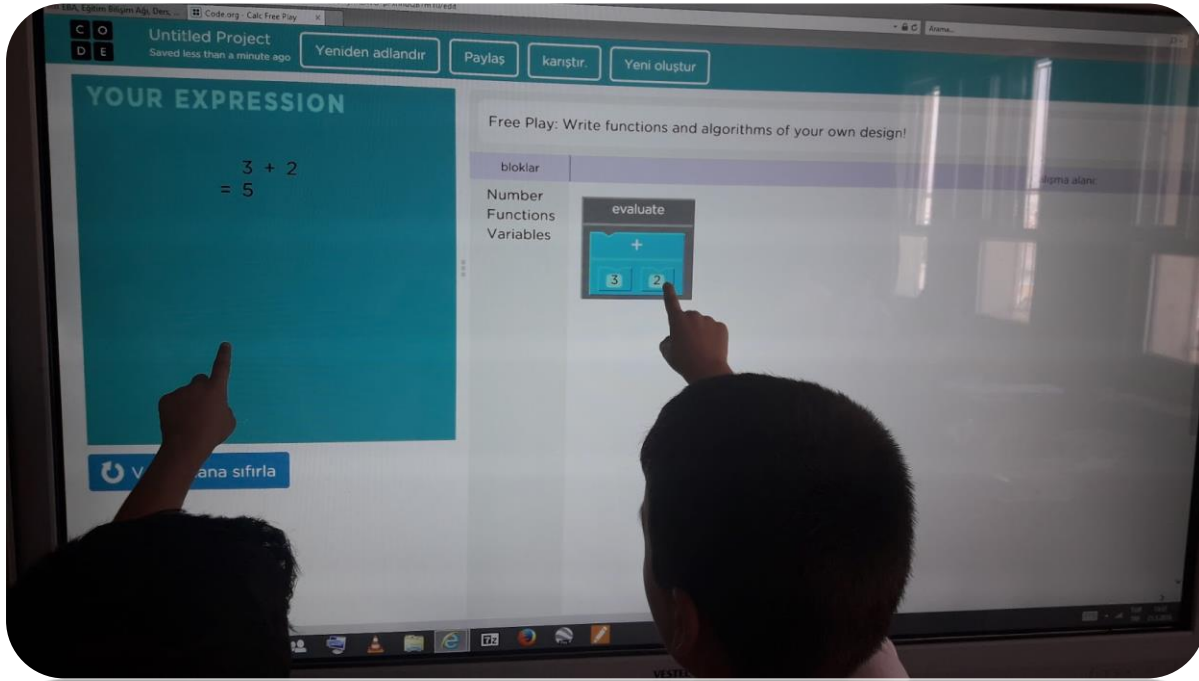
EBA, Eğitim Bilişim Ağı, Ders... Code.org - Calc Free Play

Arama...

C O D E

Untitled Project
Saved less than a minute ago

Yeniden adlandır

Paylaş

karıştır.

Yeni oluştur

YOUR EXPRESSION

$3 + 2$
$= 5$

V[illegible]ana sıfırla

Free Play: Write functions and algorithms of your own design!

bloklar

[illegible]şma alanı

Number
Functions
Variables

evaluate

+

3

2

VESTEL